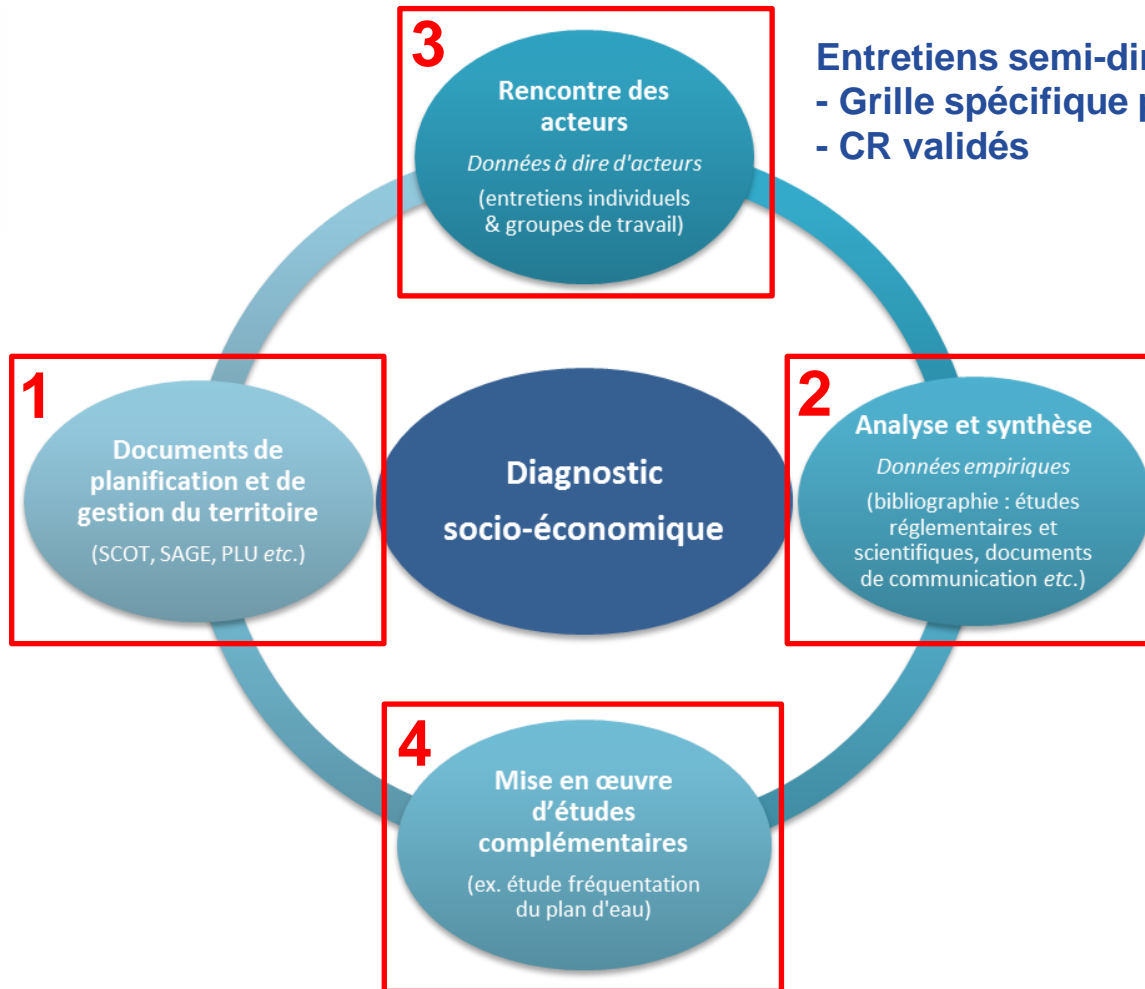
3

Rencontre des acteurs

*Données à dire d'acteurs*

(entretiens individuels & groupes de travail)

Entretiens semi-dir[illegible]
- Grille spécifique p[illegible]
- CR validés

1

Documents de planification et de gestion du territoire

(SCOT, SAGE, PLU *etc*.)

Diagnostic socio-économique

2

Analyse et synthèse

*Données empiriques*

(bibliographie : études réglementaires et scientifiques, documents de communication *etc*.)

4

Mise en œuvre d'études complémentaires

(ex. étude fréquentation du plan d'eau)